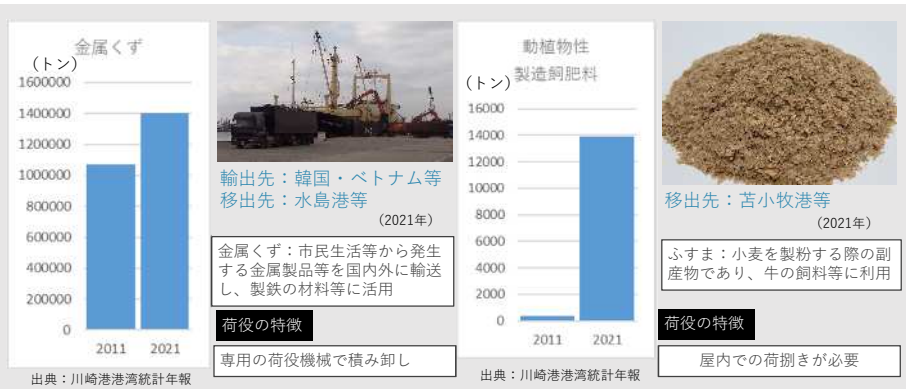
金属くず
（トン）
1600000
1400000
1200000
1000000
800000
600000
400000
200000
0
2011
2021
出典：川崎港港湾統計年報

輸出先：韓国・ベトナム等
移出先：水島港等
（2021年）

金属くず：市民生活等から発生する金属製品等を国内外に輸送し、製鉄の材料等に活用

荷役の特徴

専用の荷役機械で積み卸し

動植物性
製造飼肥料
（トン）
16000
14000
12000
10000
8000
6000
4000
2000
0
2011
2021
出典：川崎港港湾統計年報

移出先：苫小牧港等
（2021年）

ふすま：小麦を製粉する際の副産物であり、牛の飼料等に利用

荷役の特徴

屋内での荷捌きが必要